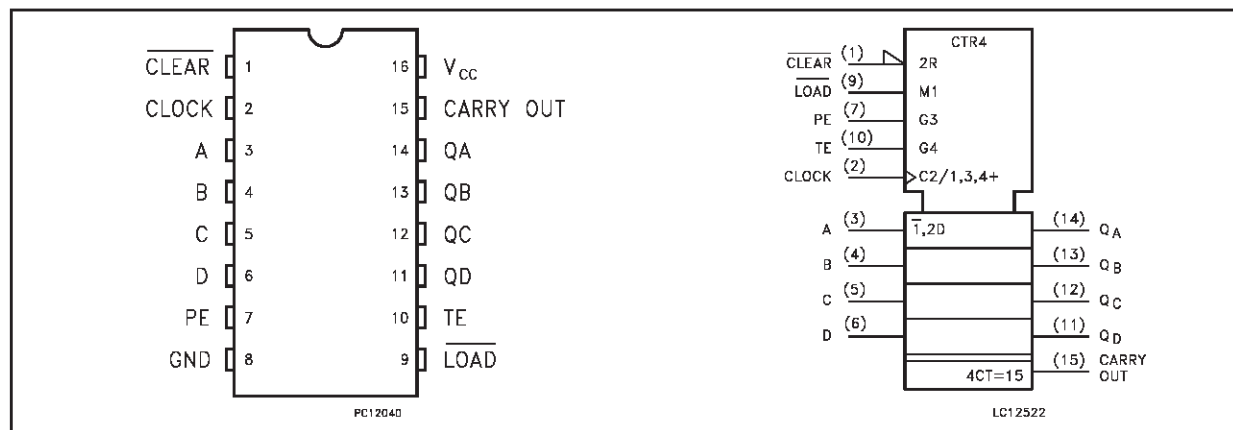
$\overline{\text{CLEAR}}$ 1
CLOCK 2
A 3
B 4
C 5
D 6
PE 7
GND 8

16 $V_{CC}$
15 CARRY OUT
14 QA
13 QB
12 QC
11 QD
10 TE
9 $\overline{\text{LOAD}}$

PC12040

CTR4
$\overline{\text{CLEAR}}$ (1) 2R
$\overline{\text{LOAD}}$ (9) M1
PE (7) G3
TE (10) G4
CLOCK (2) C2/1,3,4+

A (3) $\overline{1}$,2D (14) $Q_A$
B (4) (13) $Q_B$
C (5) (12) $Q_C$
D (6) (11) $Q_D$
4CT=15 (15) CARRY OUT

LC12522